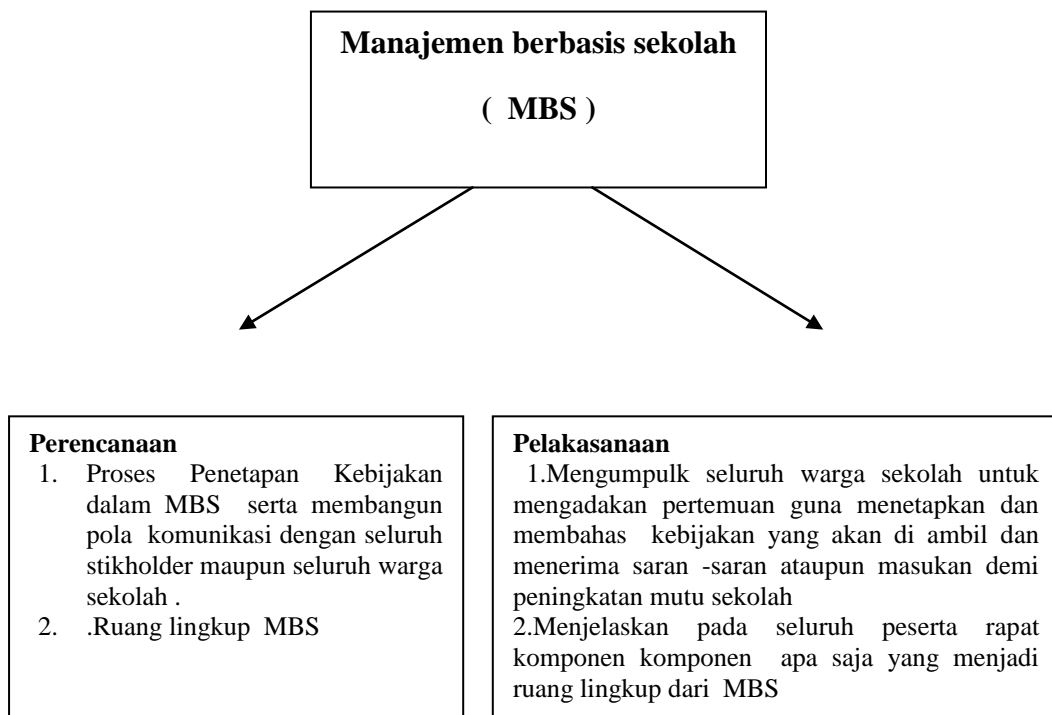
Manajemen berbasis sekolah

( MBS )

Perencanaan
1. Proses Penetapan Kebijakan dalam MBS serta membangun pola komunikasi dengan seluruh stikholder maupun seluruh warga sekolah .
2. .Ruang lingkup MBS

Pelakasanaan
1.Mengumpulk seluruh warga sekolah untuk mengadakan pertemuan guna menetapkan dan membahas kebijakan yang akan di ambil dan menerima saran -saran ataupun masukan demi peningkatan mutu sekolah
2.Menjelaskan pada seluruh peserta rapat komponen komponen apa saja yang menjadi ruang lingkup dari MBS